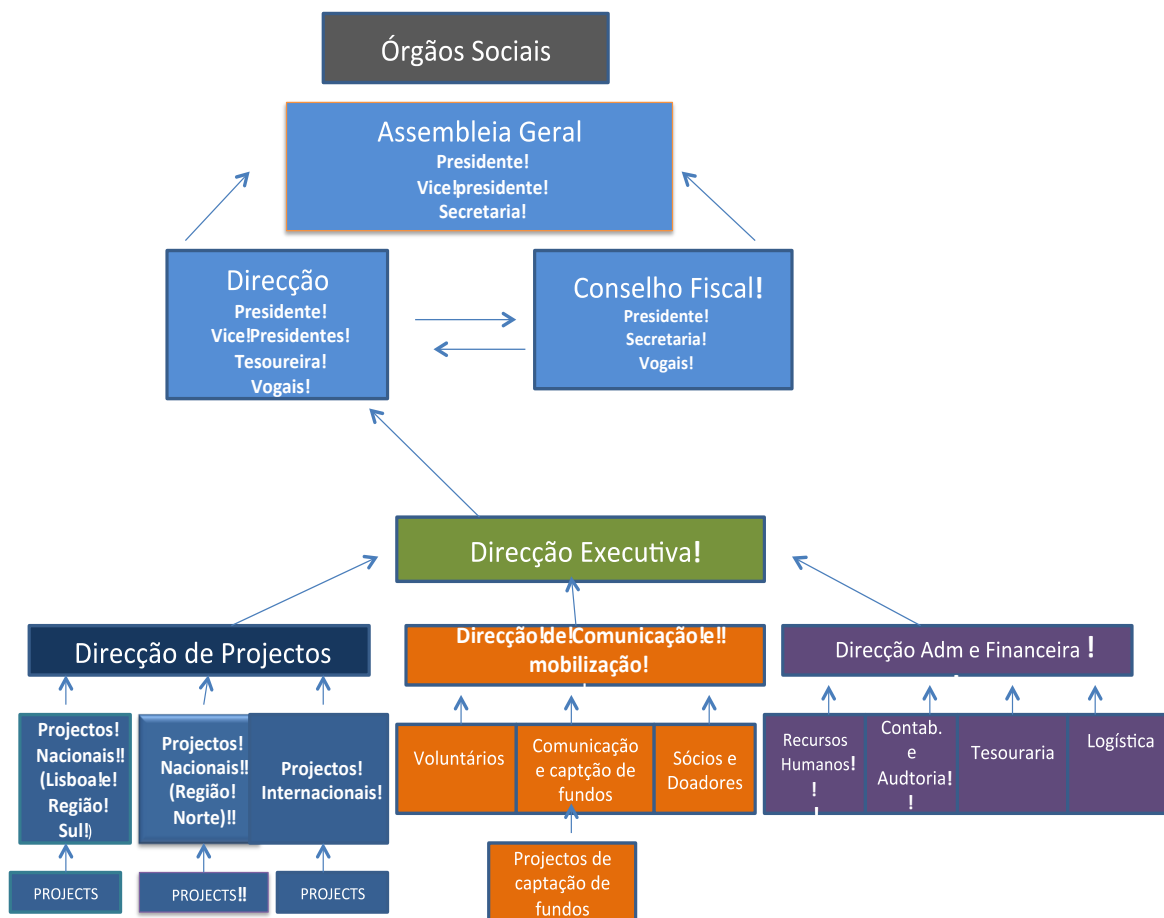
Órgãos Sociais

Assembleia Geral
Presidente!
Vice!presidente!
Secretaria!

Direcção
Presidente!
Vice!Presidentes!
Tesoureira!
Vogais!

Conselho Fiscal!
Presidente!
Secretaria!
Vogais!

Direcção Executiva!

Direcção de Projectos

Direcção!de!Comunicação!e!! mobilização!

Direcção Adm e Financeira !

Projectos! Nacionais!! (Lisboa!e! Região! Sul!)

Projectos! Nacionais!! (Região! Norte)!!

Projectos! Internacionais!

Voluntários

Comunicação e captção de fundos

Sócios e Doadores

Recursos Humanos! !

Contab. e Audtoria! !

Tesouraria

Logística

PROJECTS

PROJECTS!!

PROJECTS

Projectos de captação de fundos